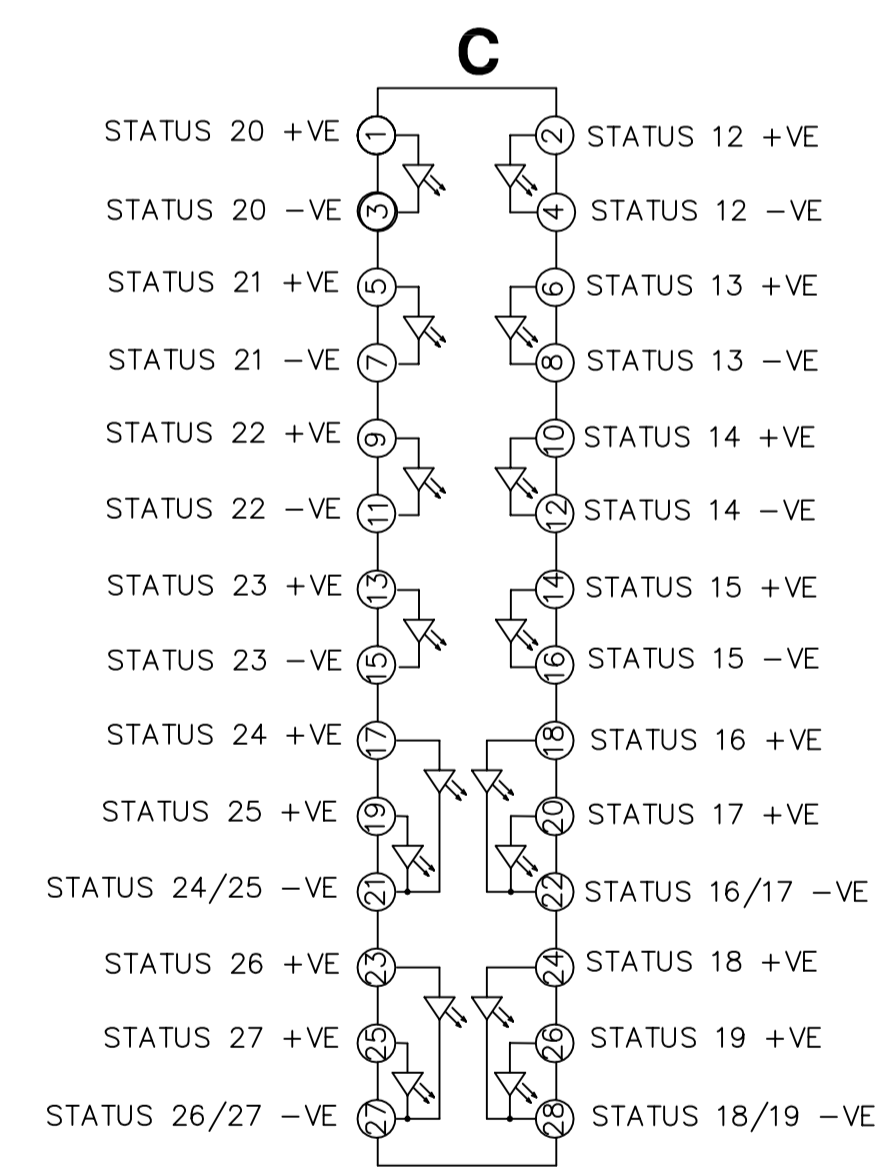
C

STATUS 20 +VE 1
2 STATUS 12 +VE
STATUS 20 −VE 3
4 STATUS 12 −VE
STATUS 21 +VE 5
6 STATUS 13 +VE
STATUS 21 −VE 7
8 STATUS 13 −VE
STATUS 22 +VE 9
10 STATUS 14 +VE
STATUS 22 −VE 11
12 STATUS 14 −VE
STATUS 23 +VE 13
14 STATUS 15 +VE
STATUS 23 −VE 15
16 STATUS 15 −VE
STATUS 24 +VE 17
18 STATUS 16 +VE
STATUS 25 +VE 19
20 STATUS 17 +VE
STATUS 24/25 −VE 21
22 STATUS 16/17 −VE
STATUS 26 +VE 23
24 STATUS 18 +VE
STATUS 27 +VE 25
26 STATUS 19 +VE
STATUS 26/27 −VE 27
28 STATUS 18/19 −VE